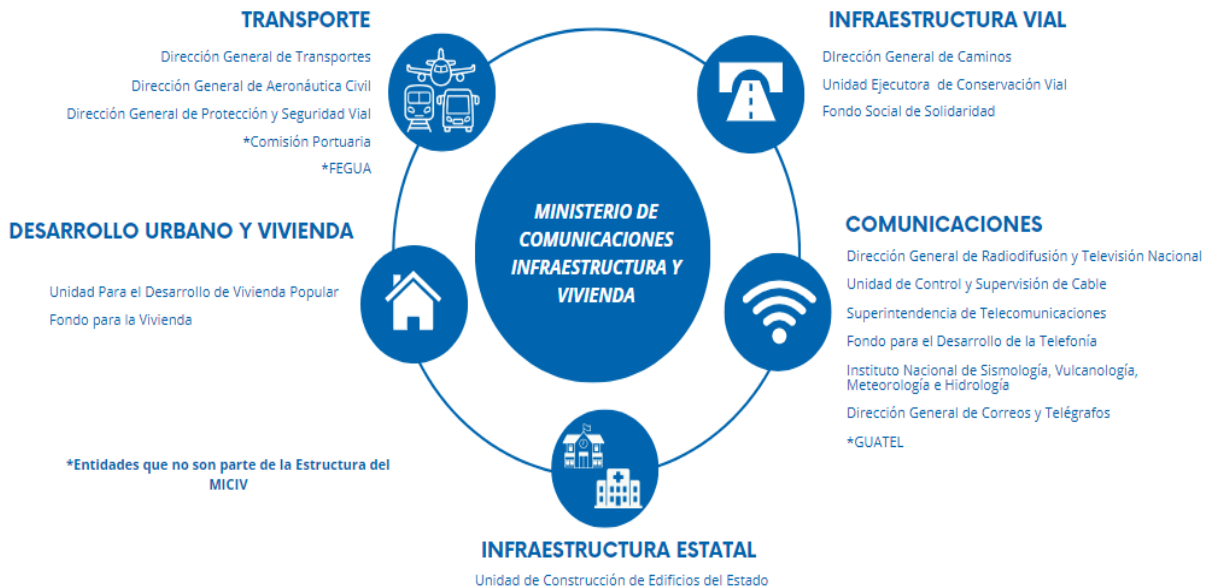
TRANSPORTE

Dirección General de Transportes

Dirección General de Aeronáutica Civil

Dirección General de Protección y Seguridad Vial

*Comisión Portuaria

*FEGUA

INFRAESTRUCTURA VIAL

DIrección General de Caminos

Unidad Ejecutora de Conservación Vial

Fondo Social de Solidaridad

MINISTERIO DE COMUNICACIONES INFRAESTRUCTURA Y VIVIENDA

DESARROLLO URBANO Y VIVIENDA

Unidad Para el Desarrollo de Vivienda Popular

Fondo para la Vivienda

COMUNICACIONES

Dirección General de Radiodifusión y Televisión Nacional

Unidad de Control y Supervisión de Cable

Superintendencia de Telecomunicaciones

Fondo para el Desarrollo de la Telefonía

Instituto Nacional de Sismología, Vulcanología, Meteorología e Hidrología

Dirección General de Correos y Telégrafos

*GUATEL

*Entidades que no son parte de la Estructura del MICIV

INFRAESTRUCTURA ESTATAL

Unidad de Construcción de Edificios del Estado